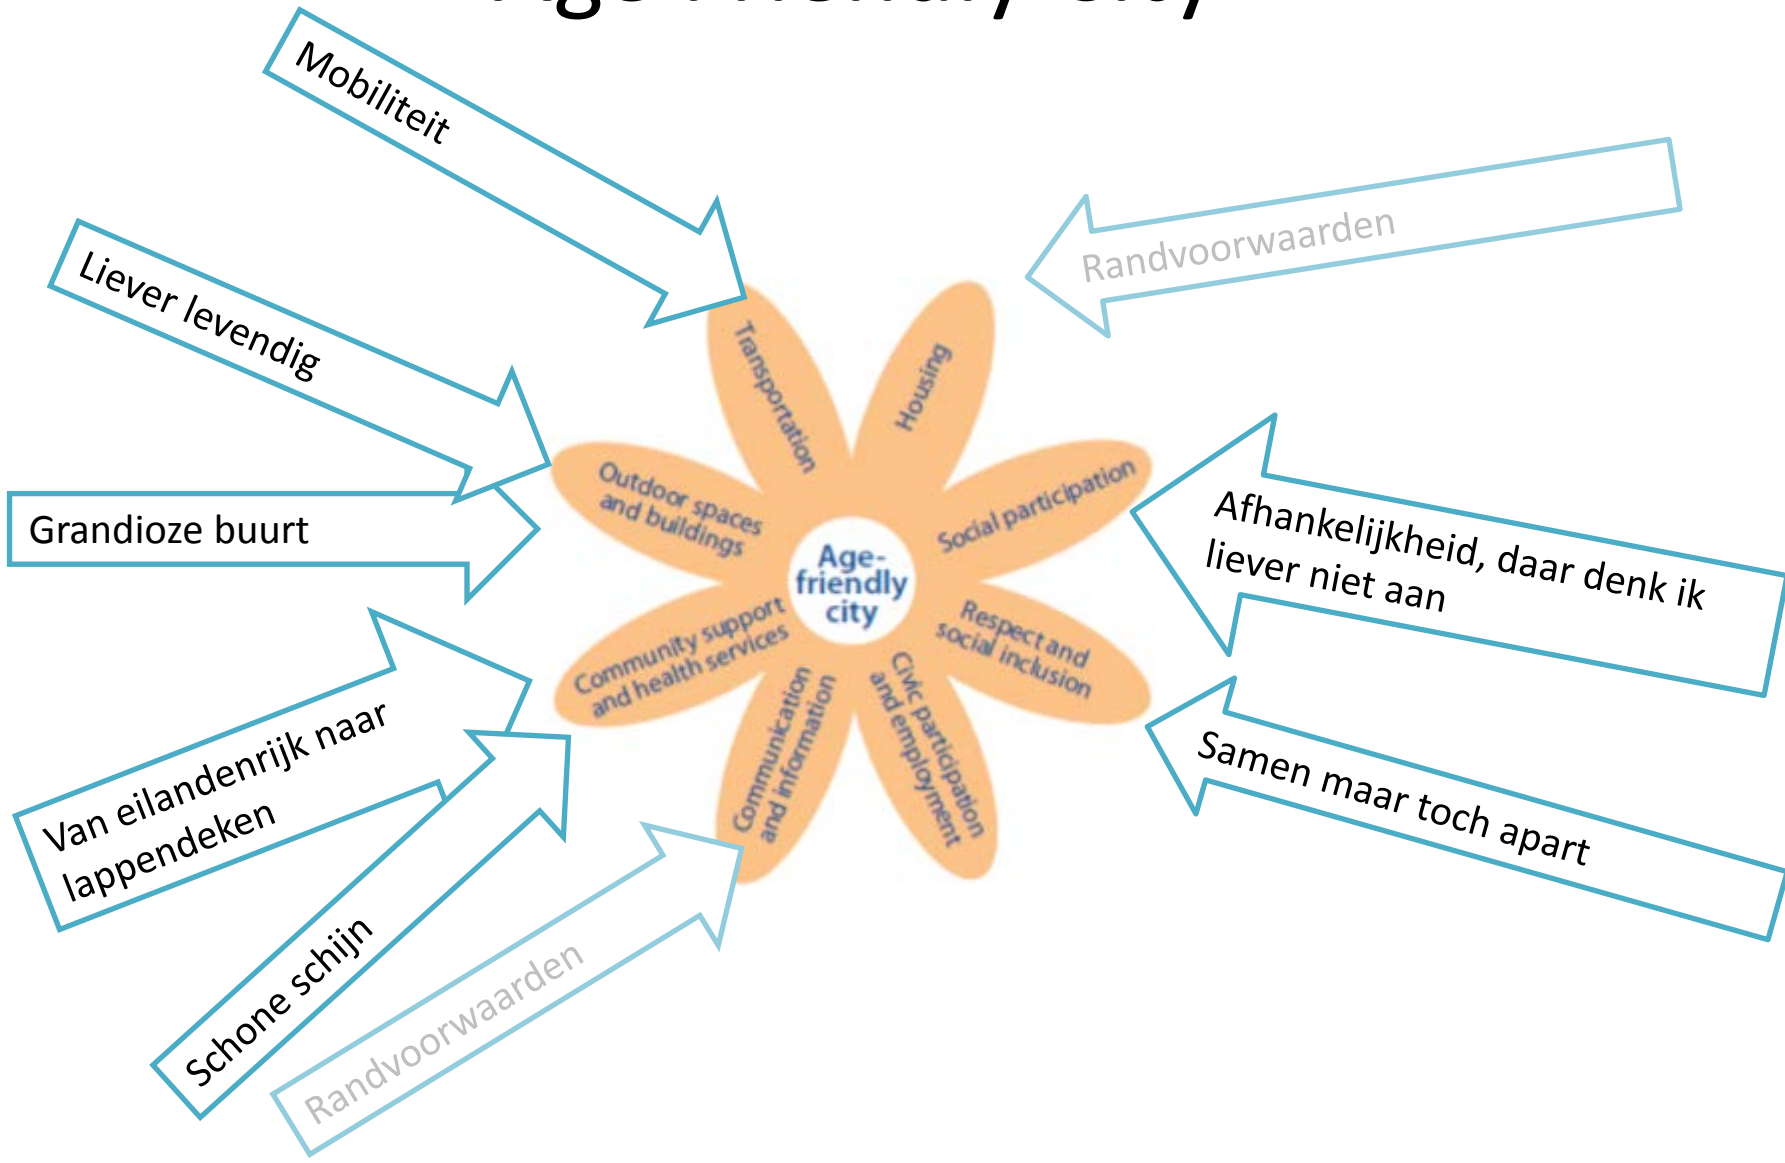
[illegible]

Mobiliteit

Randvoorwaarden

Liever levendig

Grandioze buurt

Afhankelijkheid, daar denk ik liever niet aan

Van eilandenrijk naar lappendeken

Samen maar toch apart

Schone schijn

Randvoorwaarden

Transportation

Housing

Outdoor spaces and buildings

Social participation

Age-friendly city

Community support and health services

Respect and social inclusion

Communication and information

Civic participation and employment